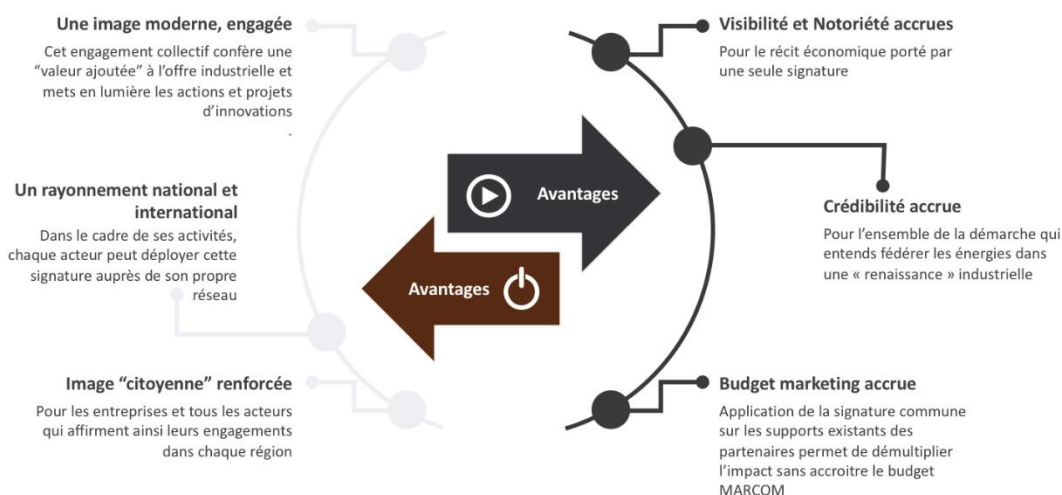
Une image moderne, engagée

Cet engagement collectif confère une "valeur ajoutée" à l'offre industrielle et mets en lumière les actions et projets d'innovations
.

Un rayonnement national et international

Dans le cadre de ses activités, chaque acteur peut déployer cette signature auprès de son propre réseau

Image "citoyenne" renforcée

Pour les entreprises et tous les acteurs qui affirment ainsi leurs engagements dans chaque région

Avantages

Avantages

Visibilité et Notoriété accrues

Pour le récit économique porté par une seule signature

Crédibilité accrue

Pour l'ensemble de la démarche qui entends fédérer les énergies dans une « renaissance » industrielle

Budget marketing accrue

Application de la signature commune sur les supports existants des partenaires permet de démultiplier l'impact sans accroitre le budget MARCOM